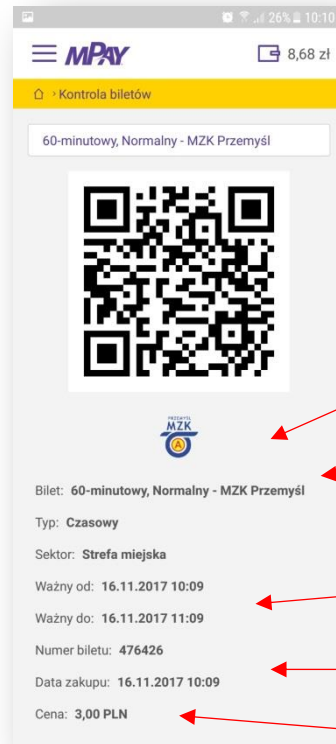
26% 10:10

MPAY

8,68 zł

Kontrola biletów

60-minutowy, Normalny - MZK Przemyśl

PRZEMYŚL
MZK

Bilet: 60-minutowy, Normalny - MZK Przemyśl

Typ: Czasowy

Sektor: Strefa miejska

Ważny od: 16.11.2017 10:09

Ważny do: 16.11.2017 11:09

Numer biletu: 476426

Data zakupu: 16.11.2017 10:09

Cena: 3,00 PLN